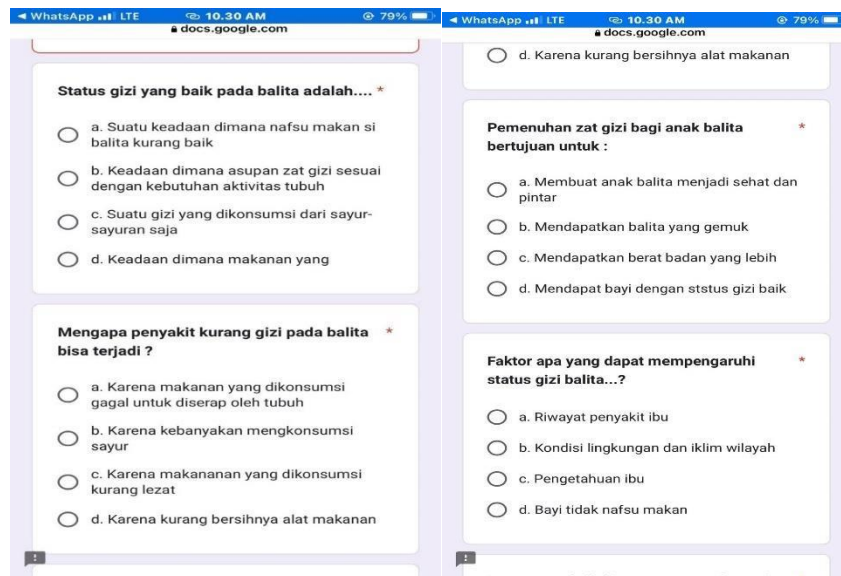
◀ WhatsApp LTE 10.30 AM 79%
docs.google.com

Status gizi yang baik pada balita adalah.... *

a. Suatu keadaan dimana nafsu makan si balita kurang baik

b. Keadaan dimana asupan zat gizi sesuai dengan kebutuhan aktivitas tubuh

c. Suatu gizi yang dikonsumsi dari sayur-sayuran saja

d. Keadaan dimana makanan yang

Mengapa penyakit kurang gizi pada balita bisa terjadi ? *

a. Karena makanan yang dikonsumsi gagal untuk diserap oleh tubuh

b. Karena kebanyakan mengkonsumsi sayur

c. Karena makananan yang dikonsumsi kurang lezat

d. Karena kurang bersihnya alat makanan

◀ WhatsApp LTE 10.30 AM 79%
docs.google.com

d. Karena kurang bersihnya alat makanan

Pemenuhan zat gizi bagi anak balita bertujuan untuk : *

a. Membuat anak balita menjadi sehat dan pintar

b. Mendapatkan balita yang gemuk

c. Mendapatkan berat badan yang lebih

d. Mendapat bayi dengan ststus gizi baik

Faktor apa yang dapat mempengaruhi status gizi balita...? *

a. Riwayat penyakit ibu

b. Kondisi lingkungan dan iklim wilayah

c. Pengetahuan ibu

d. Bayi tidak nafsu makan